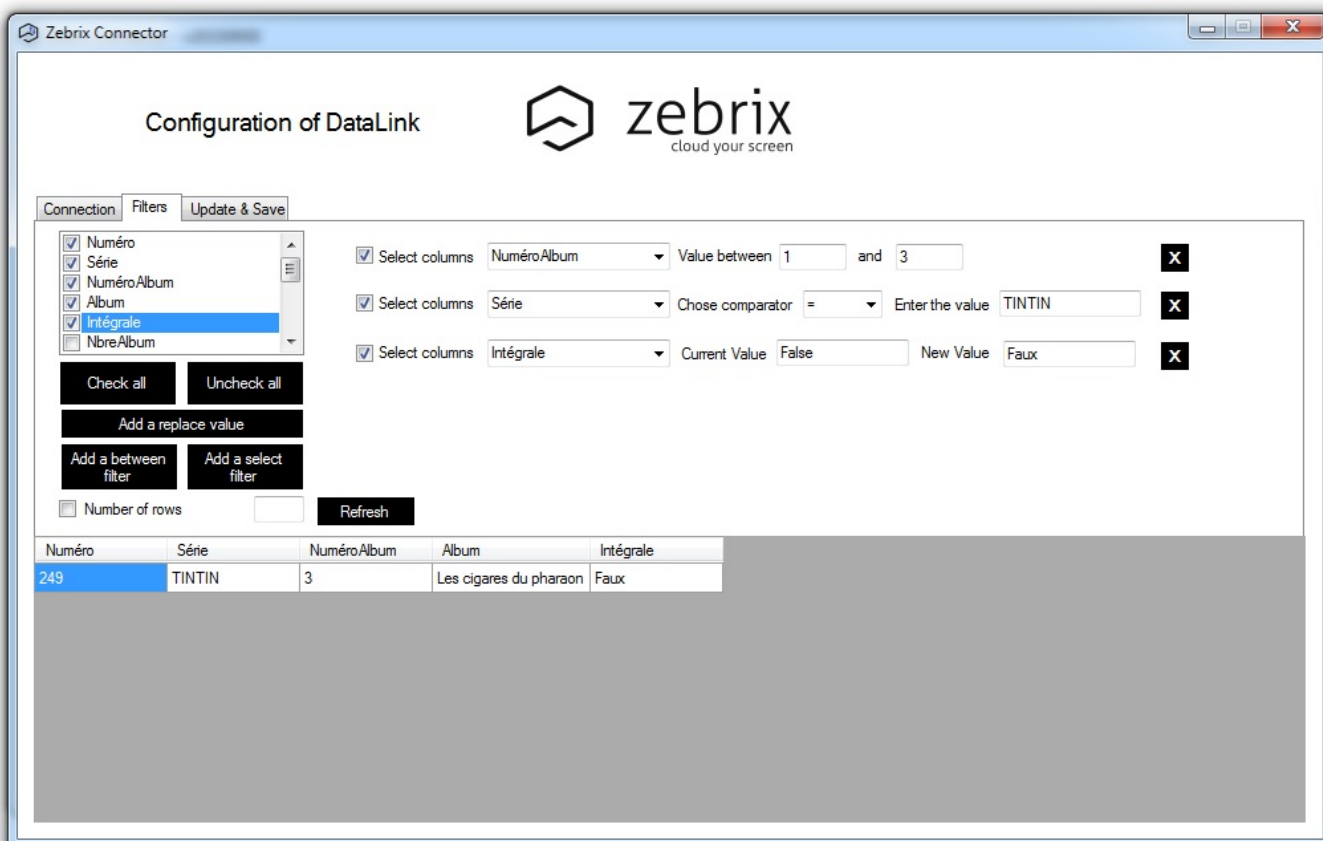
Zebrix Connector

Configuration of DataLink

zebrix
cloud your screen

Connection
Filters
Update & Save

Numéro
Série
NuméroAlbum
Album
Intégrale
NbreAlbum

Check all
Uncheck all
Add a replace value
Add a between filter
Add a select filter
Number of rows
Refresh

Select columns NuméroAlbum Value between 1 and 3 X
Select columns Série Chose comparator = Enter the value TINTIN X
Select columns Intégrale Current Value False New Value Faux X

| Numéro | Série | NuméroAlbum | Album | Intégrale |
|---|---|---|---|---|
| 249 | TINTIN | 3 | Les cigares du pharaon | Faux |